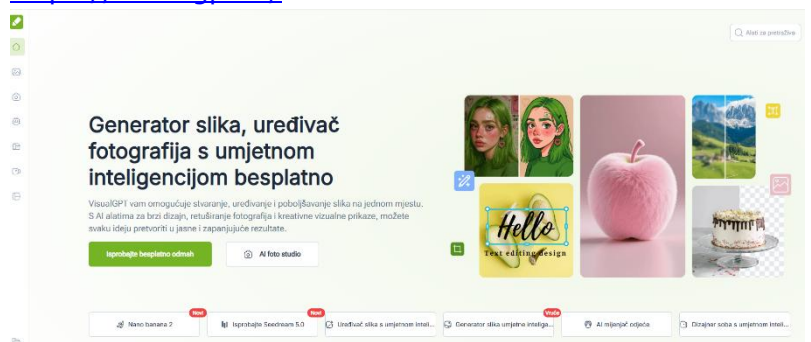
Alati za pretraživ

Generator slika, uređivač fotografija s umjetnom inteligencijom besplatno

VisualGPT vam omogućuje stvaranje, uređivanje i poboljšavanje slika na jednom mjestu. S AI alatima za brzi dizajn, retuširanje fotografija i kreativne vizualne prikaze, možete svaku ideju pretvoriti u jasne i zapanjujuće rezultate.

Isprobajte besplatno odmah

AI foto studio

Hello

Text editing design

New

Nano banana 2

New

Isprobajte Seedream 5.0

Uređivač slika s umjetnom inteli...

Vruće

Generator slika umjetne intelige...

AI mijenjač odjeća

Dizajner soba s umjetnom intel